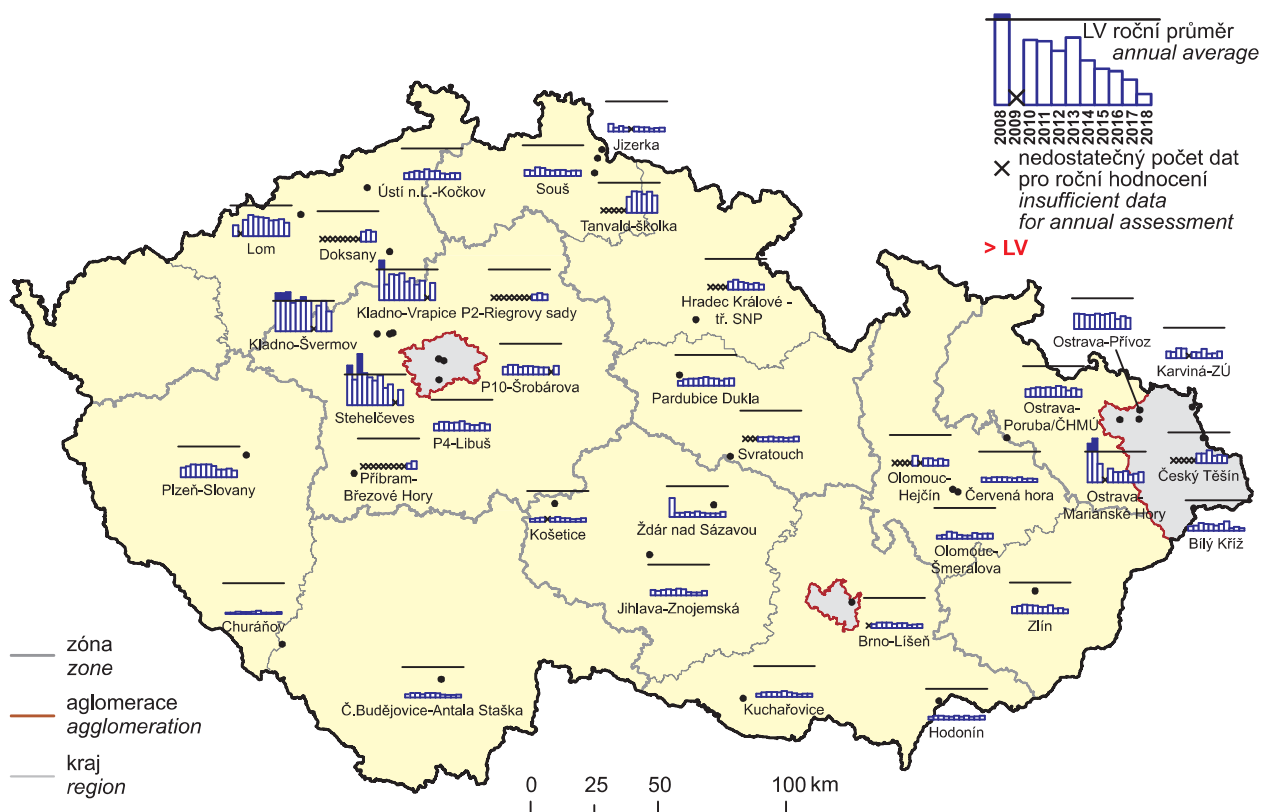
LV roční průměr
annual average

2008
2009
2010
2011
2012
2013
2014
2015
2016
2017
2018

nedostatečný počet dat pro roční hodnocení
insufficient data for annual assessment

> LV

Jizerka
Ústí n.L.-Kočkov
Souš
Tanvald-školka
Lom
Doksany
Kladno-Vrapice P2-Riegrovy sady
Hradec Králové - tř. SNP
Kladno-Švermov
Ostrava-Přívoz
Karviná-ZÚ
P10-Šrobárova
Pardubice Dukla
Stehelčeves
Ostrava-Poruba/ČHMÚ
P4-Libuš
Svratouch
Plzeň-Slovany
Příbram-Březové Hory
Olomouc-Hejčín
Červená hora
Český Těšín
Ostrava-Mariánské Hory
Košetice
Žďár nad Sázavou
Bílý Kříž
Olomouc-Šmeralova
Jihlava-Znojemská
Churáňov
Zlín
Brno-Líšeň
Kuchařovice
Č.Budějovice-Antala Staška
Hodonín

zóna
zone
aglomerace
agglomeration
kraj
region

0 25 50 100 km